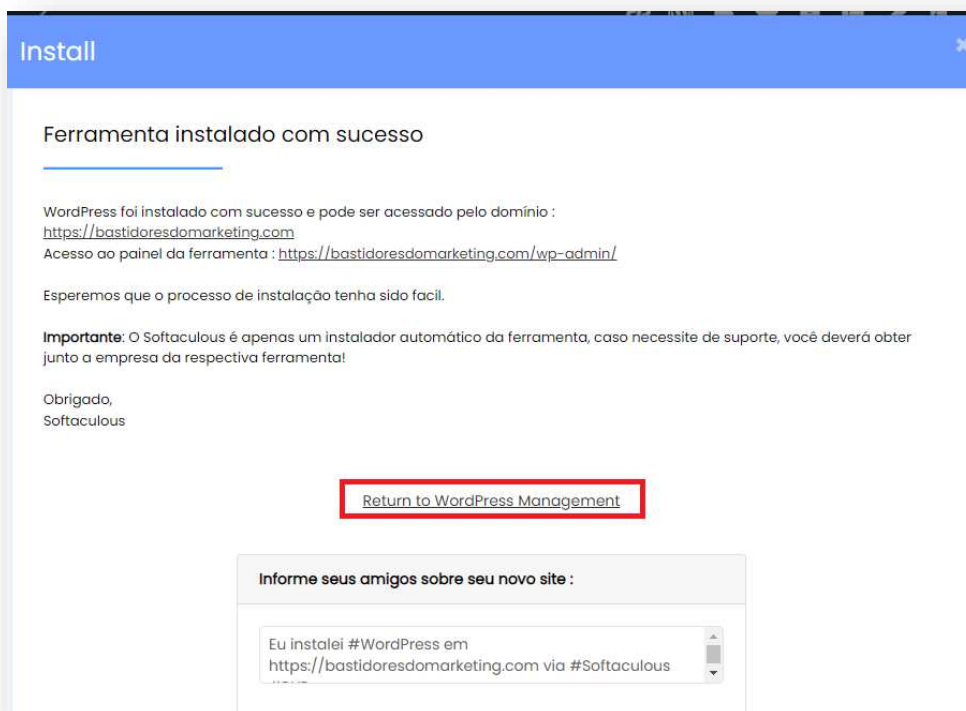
Install

Ferramenta instalado com sucesso

WordPress foi instalado com sucesso e pode ser acessado pelo domínio : https://bastidoresdomarketing.com
Acesso ao painel da ferramenta : https://bastidoresdomarketing.com/wp-admin/

Esperemos que o processo de instalação tenha sido facil.

Importante: O Softaculous é apenas um instalador automático da ferramenta, caso necessite de suporte, você deverá obter junto a empresa da respectiva ferramenta!

Obrigado,
Softaculous

Return to WordPress Management

Informe seus amigos sobre seu novo site :

Eu instalei #WordPress em https://bastidoresdomarketing.com via #Softaculous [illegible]